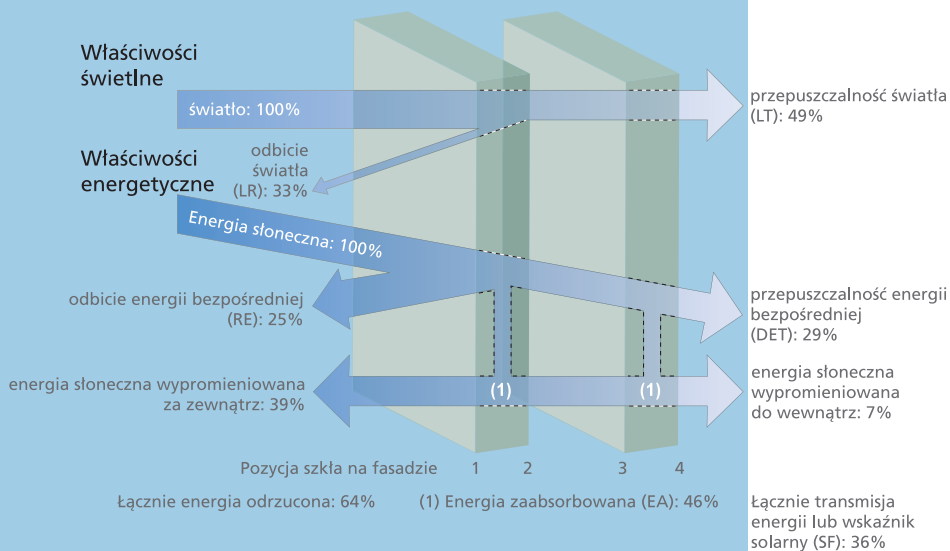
Właściwości świetlne

światło: 100%

przepuszczalność światła (LT): 49%

Właściwości energetyczne

odbicie światła (LR): 33%

Energia słoneczna: 100%

odbicie energii bezpośredniej (RE): 25%

przepuszczalność energii bezpośredniej (DET): 29%

energia słoneczna wypromieniowana za zewnątrz: 39%

(1)

(1)

energia słoneczna wypromieniowana do wewnątrz: 7%

Pozycja szkła na fasadzie 1 2 3 4

Łącznie energia odrzucona: 64%

(1) Energia zaabsorbowana (EA): 46%

Łącznie transmisja energii lub wskaźnik solarny (SF): 36%